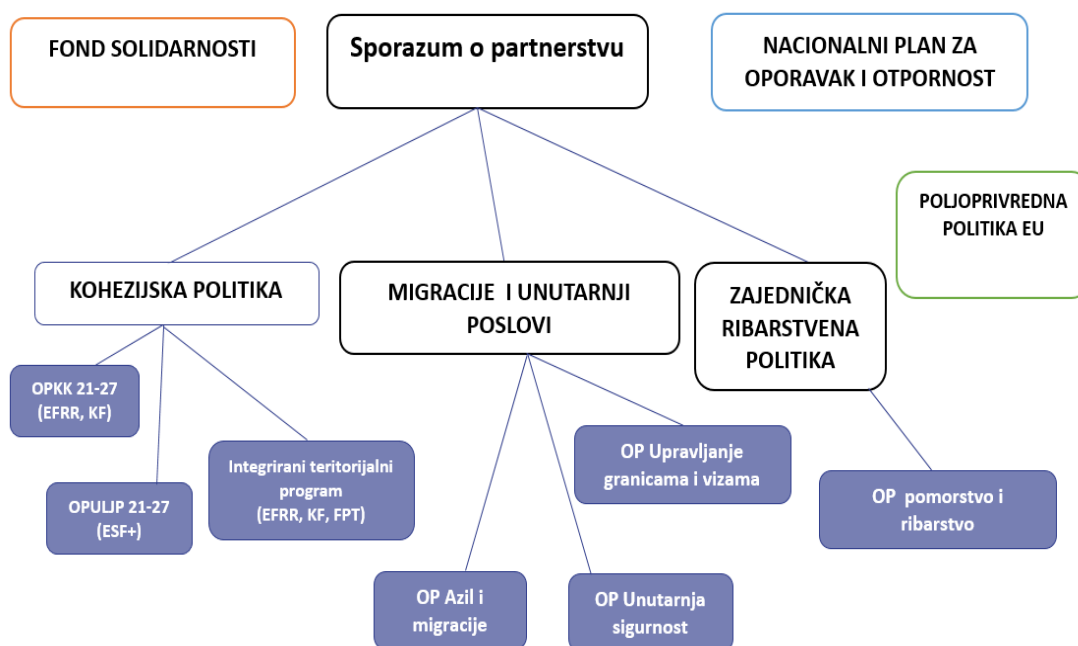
FOND SOLIDARNOSTI

Sporazum o partnerstvu

NACIONALNI PLAN ZA OPORAVAK I OTPORNOST

POLJOPRIVREDNA POLITIKA EU

KOHEZIJSKA POLITIKA

MIGRACIJE I UNUTARNJI POSLOVI

ZAJEDNIČKA RIBARSTVENA POLITIKA

OPKK 21-27 (EFRR, KF)

OPULJP 21-27 (ESF+)

Integrirani teritorijalni program (EFRR, KF, FPT)

OP Upravljanje granicama i vizama

OP pomorstvo i ribarstvo

OP Azil i migracije

OP Unutarnja sigurnost